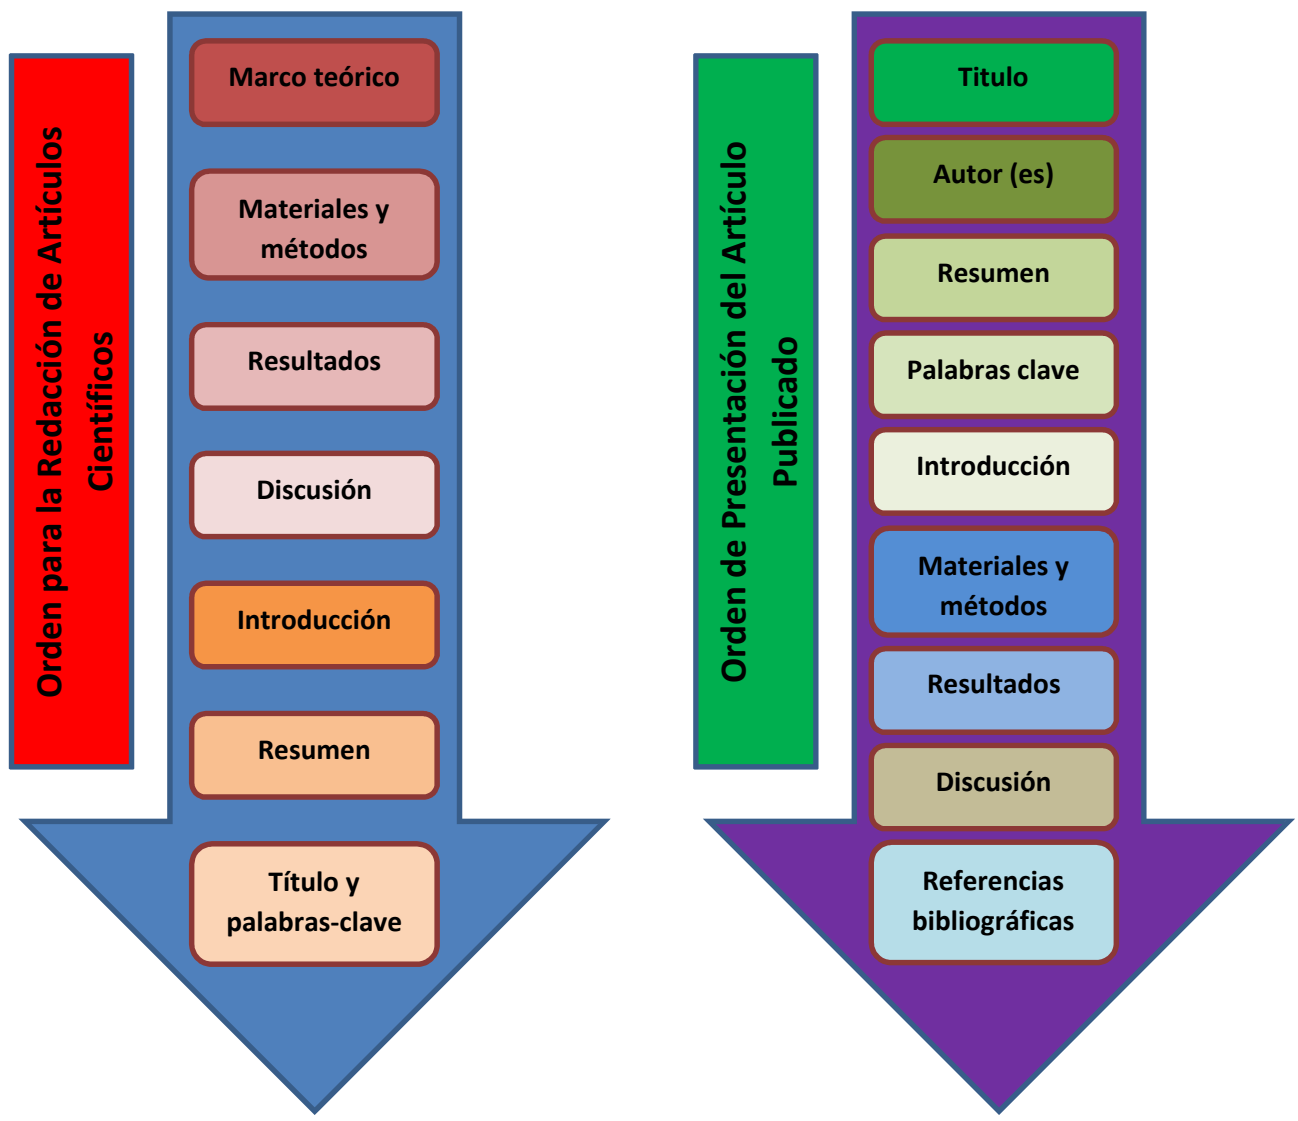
Orden para la Redacción de Artículos Científicos

Marco teórico

Materiales y métodos

Resultados

Discusión

Introducción

Resumen

Título y palabras-clave

Orden de Presentación del Artículo Publicado

Titulo

Autor (es)

Resumen

Palabras clave

Introducción

Materiales y métodos

Resultados

Discusión

Referencias bibliográficas